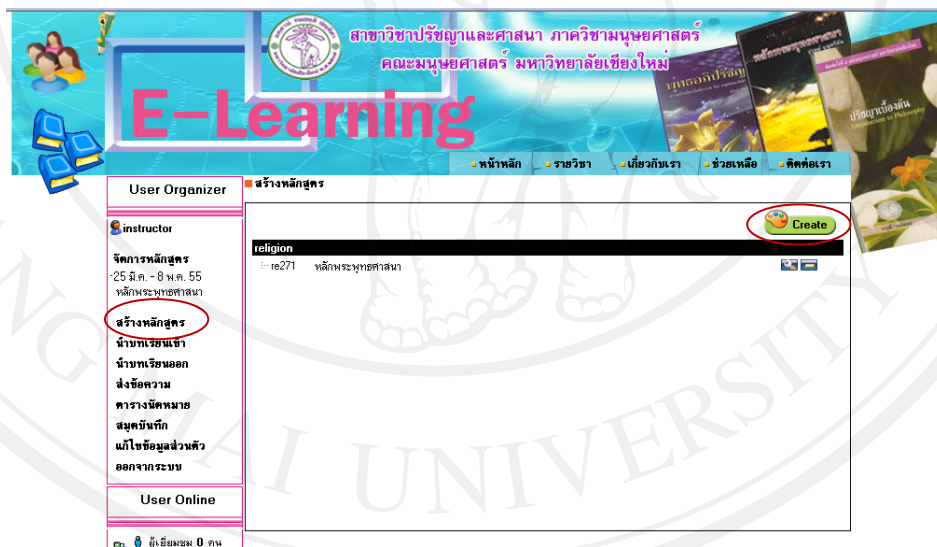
สาขาวิชาปรัชญาและศาสนา ภาควิชามนุษยศาสตร์
คณะมนุษยศาสตร์ มหาวิทยาลัยเชียงใหม่

E-Learning

ปรัชญาเบื้องต้น
Introduction to Philosophy

หน้าหลัก
รายวิชา
เกี่ยวกับเรา
ช่วยเหลือ
ติดต่อเรา

User Organizer

instructor

จัดการหลักสูตร
25 มี.ค. - 8 พ.ค. 55
หลักพระพุทธศาสนา

สร้างหลักสูตร
นำบทเรียนเข้า
นำบทเรียนออก
ส่งข้อความ
ตารางนัดหมาย
สมุดบันทึก
แก้ไขข้อมูลส่วนตัว
ออกจากระบบ

User Online

ผู้เยี่ยมชม 0 คน

สร้างหลักสูตร

Create

religion

re271 หลักพระพุทธศาสนา

UNIVERSITY